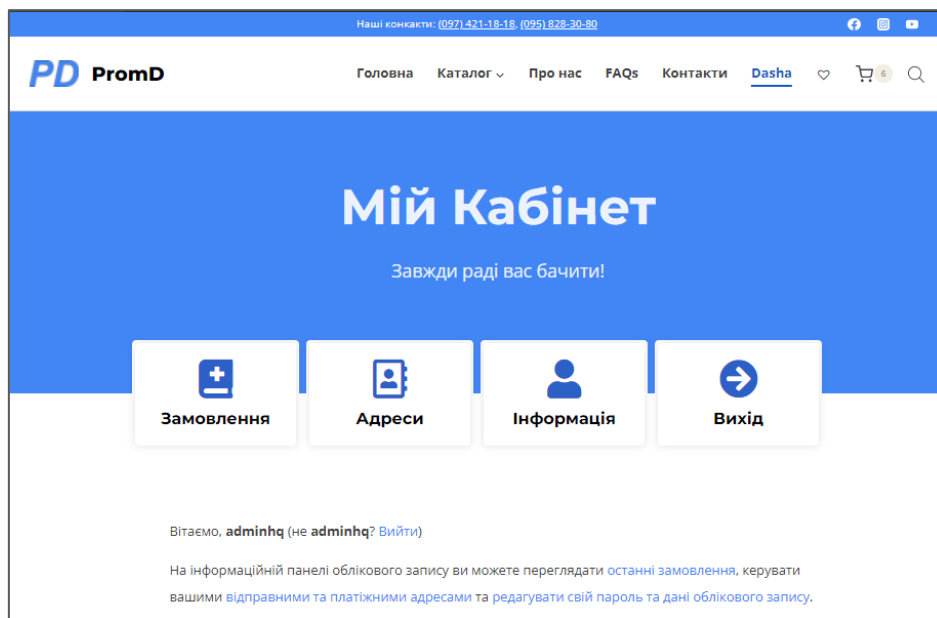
Наші контакти: (097) 421-18-18, (095) 828-30-80

PD PromD

Головна Каталог Про нас FAQs Контакти Dasha 6

Мій Кабінет

Завжди раді вас бачити!

Замовлення

Адреси

Інформація

Вихід

Вітаємо, adminhq (не adminhq? Вийти)

На інформаційній панелі облікового запису ви можете переглядати останні замовлення, керувати вашими відправними та платіжними адресами та редагувати свій пароль та дані облікового запису.